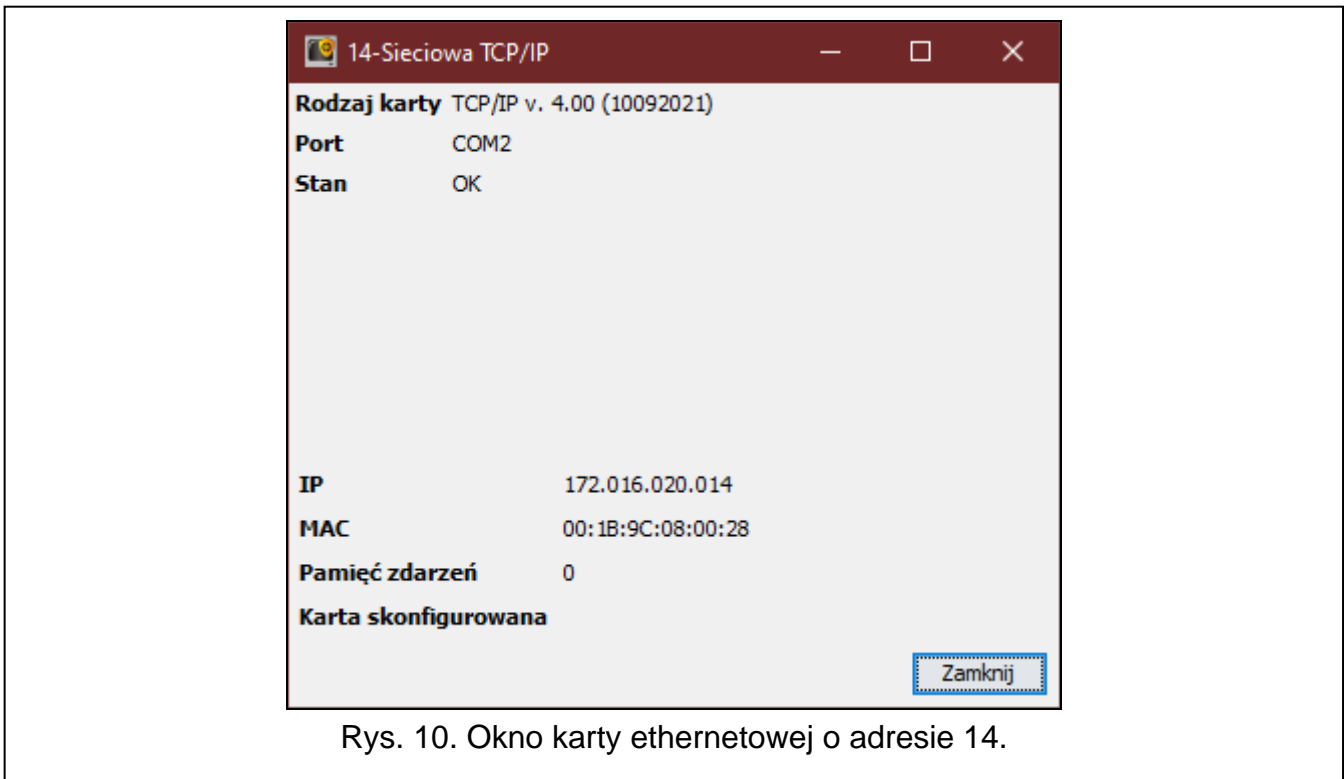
14-Sieciowa TCP/IP

| Rodzaj karty | TCP/IP v. 4.00 (10092021) |
|---|---|
| Port | COM2 |
| Stan | OK |

| IP | 172.016.020.014 |
|---|---|
| MAC | 00:1B:9C:08:00:28 |
| Pamięć zdarzeń | 0 |
| Karta skonfigurowana | |

Zamknij

Rys. 10. Okno karty ethernetowej o adresie 14.